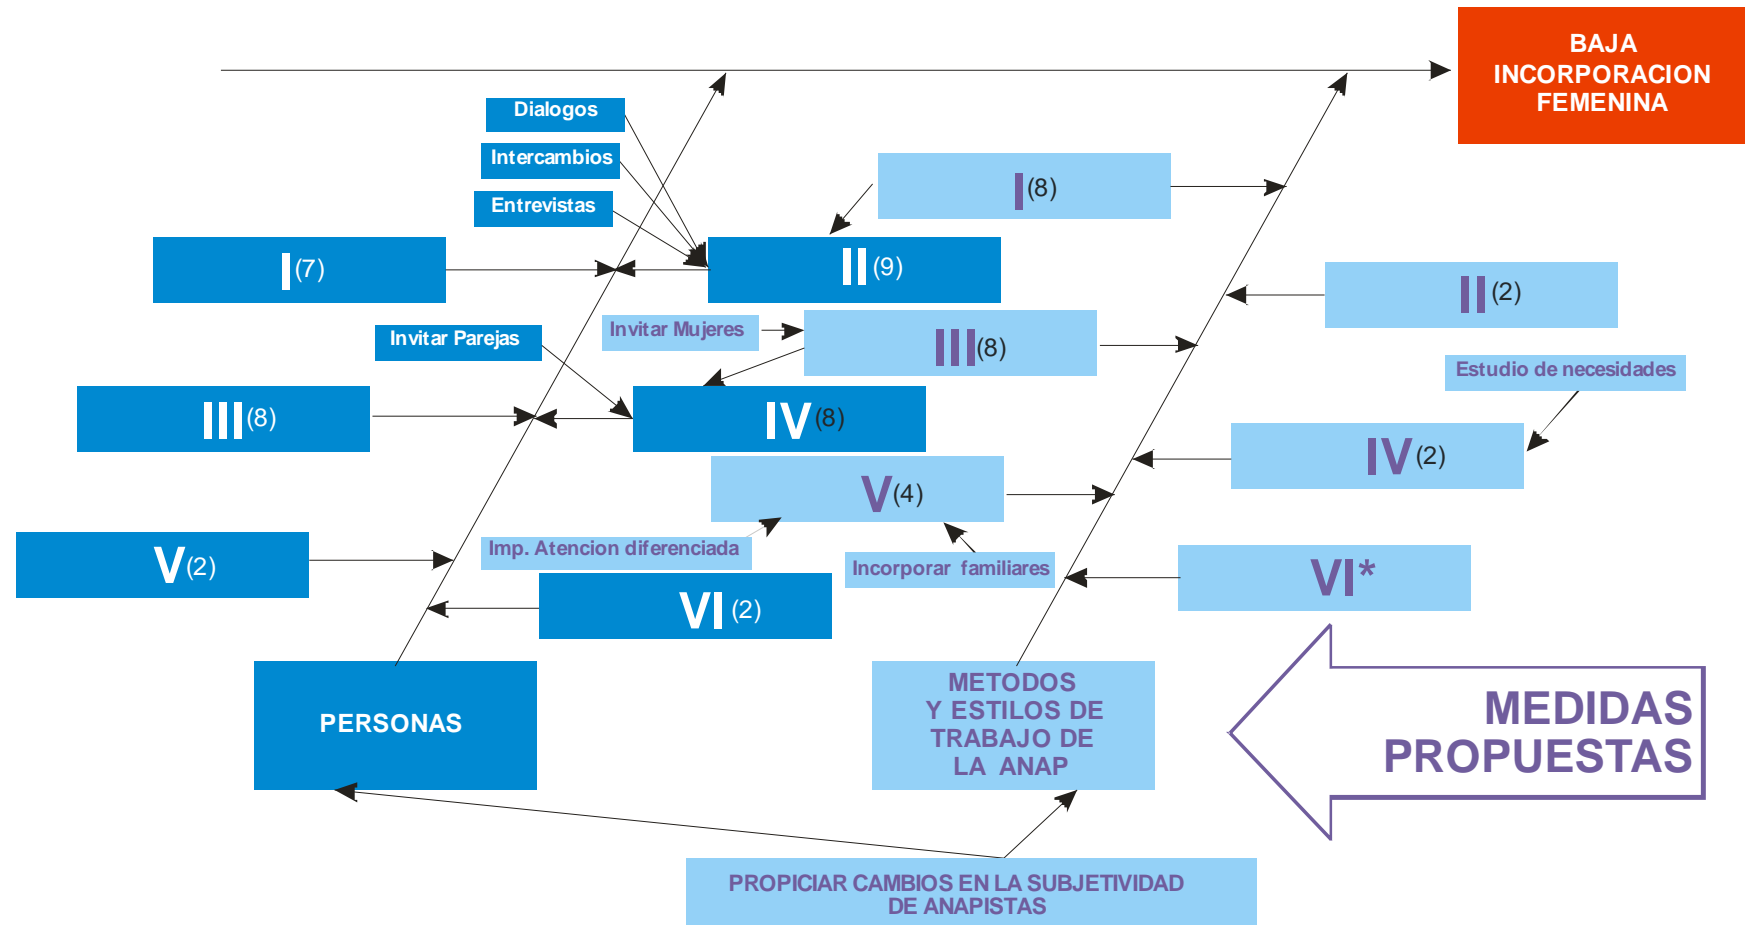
BAJA INCORPORACION FEMENINA

Dialogos

Intercambios

Entrevistas

I (8)

I (7)

II (9)

II (2)

Invitar Mujeres

III (8)

Invitar Parejas

Estudio de necesidades

III (8)

IV (8)

IV (2)

V (4)

V (2)

Imp. Atencion diferenciada

Incorporar familiares

VI*

VI (2)

PERSONAS

METODOS Y ESTILOS DE TRABAJO DE LA ANAP

MEDIDAS PROPUESTAS

PROPICIAR CAMBIOS EN LA SUBJETIVIDAD DE ANAPISTAS